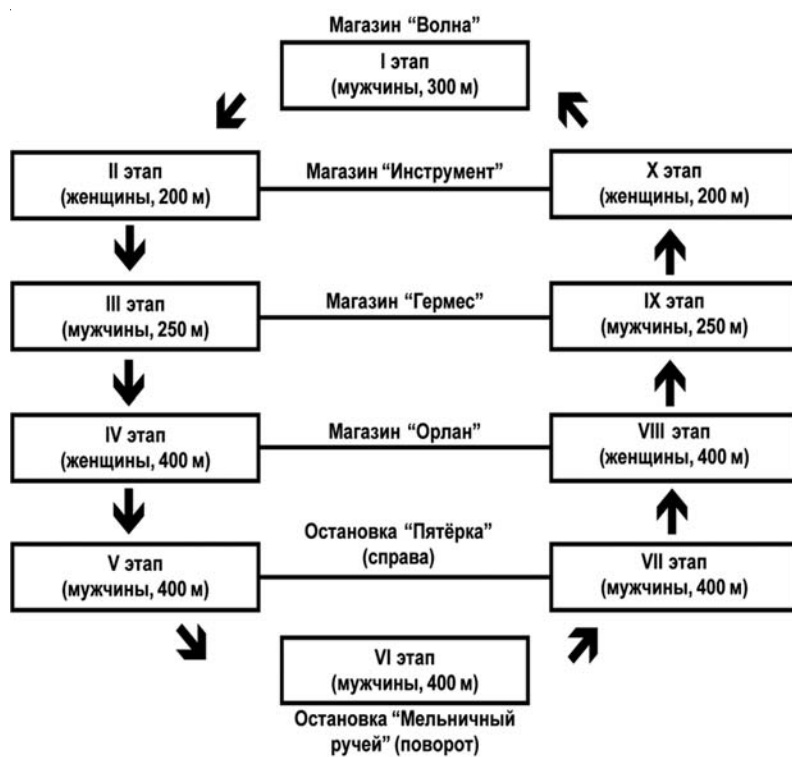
Магазин “Волна”

I этап
(мужчины, 300 м)

II этап
(женщины, 200 м)

Магазин “Инструмент”

X этап
(женщины, 200 м)

III этап
(мужчины, 250 м)

Магазин “Гермес”

IX этап
(мужчины, 250 м)

IV этап
(женщины, 400 м)

Магазин “Орлан”

VIII этап
(женщины, 400 м)

V этап
(мужчины, 400 м)

Остановка “Пятёрка”
(справа)

VII этап
(мужчины, 400 м)

VI этап
(мужчины, 400 м)

Остановка “Мельничный ручей” (поворот)